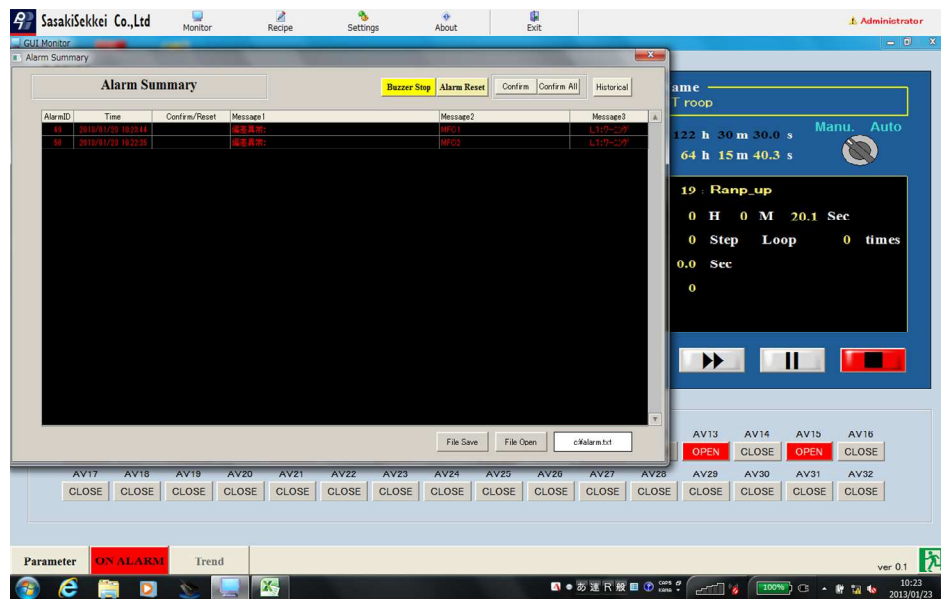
SasakiSekkei Co.,Ltd
Monitor
Recipe
Settings
About
Exit
Administrator
GUI Monitor
Alarm Summary

Alarm Summary
Buzzer Stop
Alarm Reset
Confirm
Confirm All
Historical

| AlarmID | Time | Confirm/Reset | Message1 | Message2 | Message3 |
|---|---|---|---|---|---|
| 49 | 2013/01/23 10:23:44 | | 偏差異常: | MFC1 | L1:ワーニング |
| 50 | 2013/01/23 10:22:26 | | 偏差異常: | MFC2 | L1:ワーニング |

File Save
File Open
c:¥alarm.txt

ame
T roop
122 h 30 m 30.0 s
64 h 15 m 40.3 s
Manu.
Auto
19 : Ranp_up
0 H 0 M 20.1 Sec
0 Step Loop 0 times
0.0 Sec
0

AV13 AV14 AV15 AV16
OPEN CLOSE OPEN CLOSE
AV17 AV18 AV19 AV20 AV21 AV22 AV23 AV24 AV25 AV26 AV27 AV28 AV29 AV30 AV31 AV32
CLOSE CLOSE CLOSE CLOSE CLOSE CLOSE CLOSE CLOSE CLOSE CLOSE CLOSE CLOSE CLOSE CLOSE CLOSE CLOSE

Parameter
ON ALARM
Trend
ver 0.1

あ 連 R 般
100%
10:23
2013/01/23